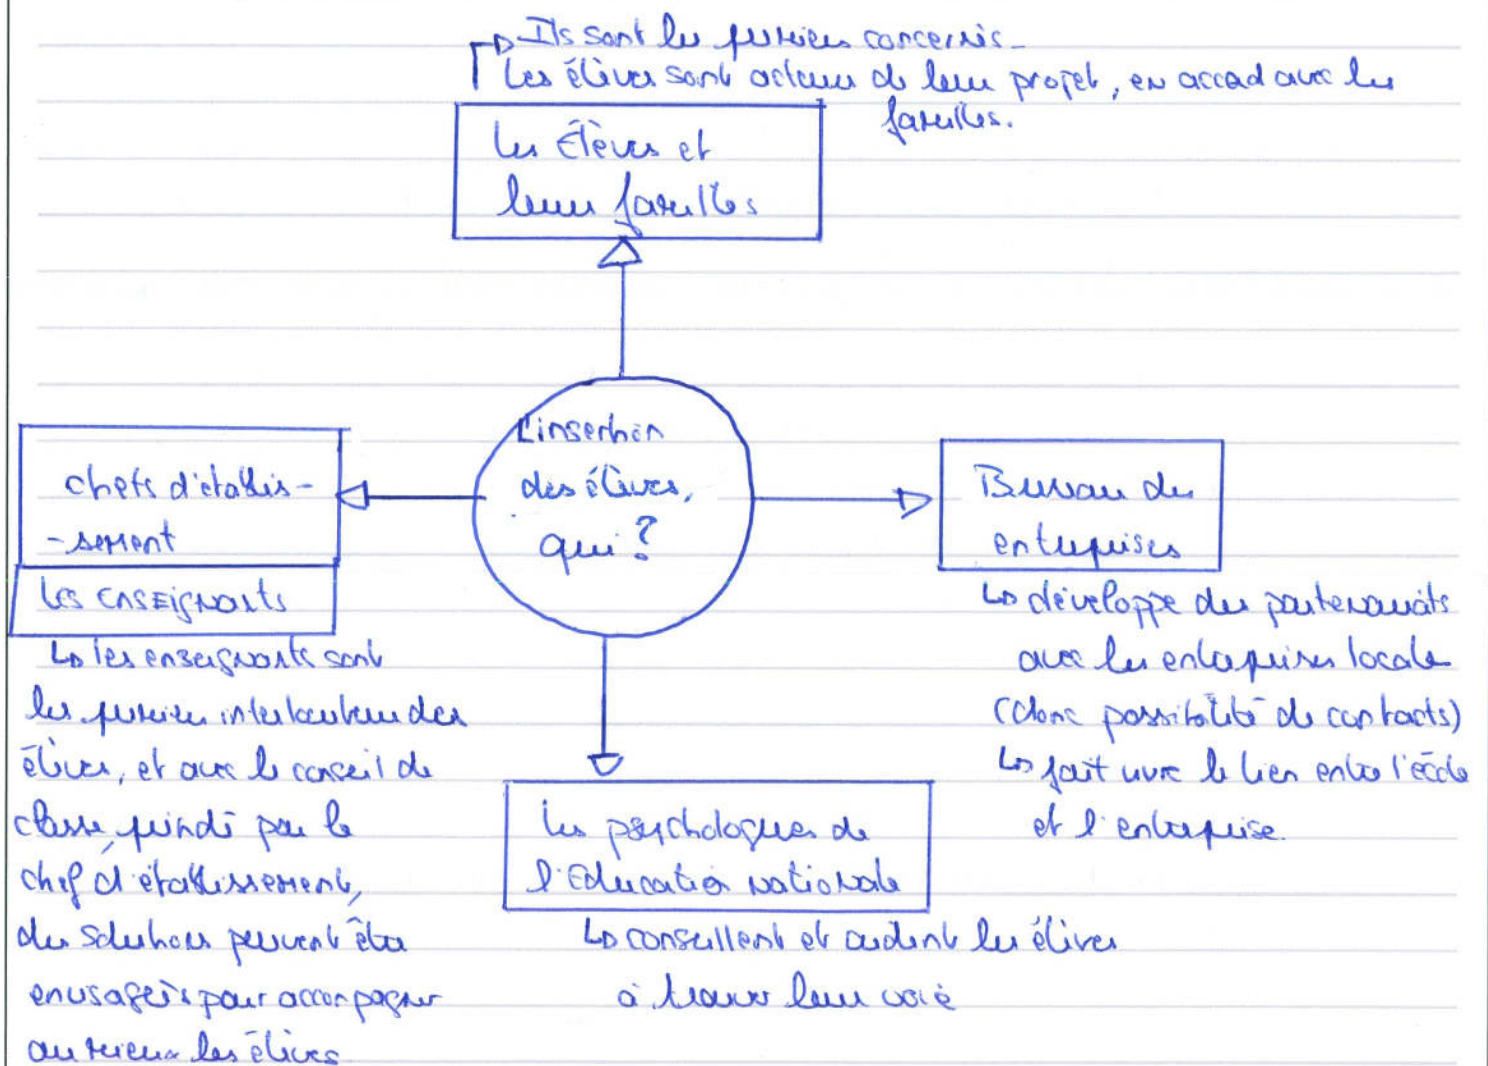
Ils sont les premiers concernés.
Les élèves sont acteurs de leur projet, en accord avec les familles.

Les Élèves et leur familles

L'insertion des élèves, qui ?

chefs d'établissement

Les enseignants

Les enseignants sont les premiers interlocuteurs des élèves, et avec le conseil de classe, présidé par le chef d'établissement, des solutions peuvent être envisagées pour accompagner au mieux les élèves

Bureau des entreprises

développe des partenariats avec les entreprises locales (donc possibilité de contacts)
fait vivre le lien entre l'école et l'entreprise.

Les psychologues de l'Education nationale

conseillent et aident les élèves à trouver leur voie